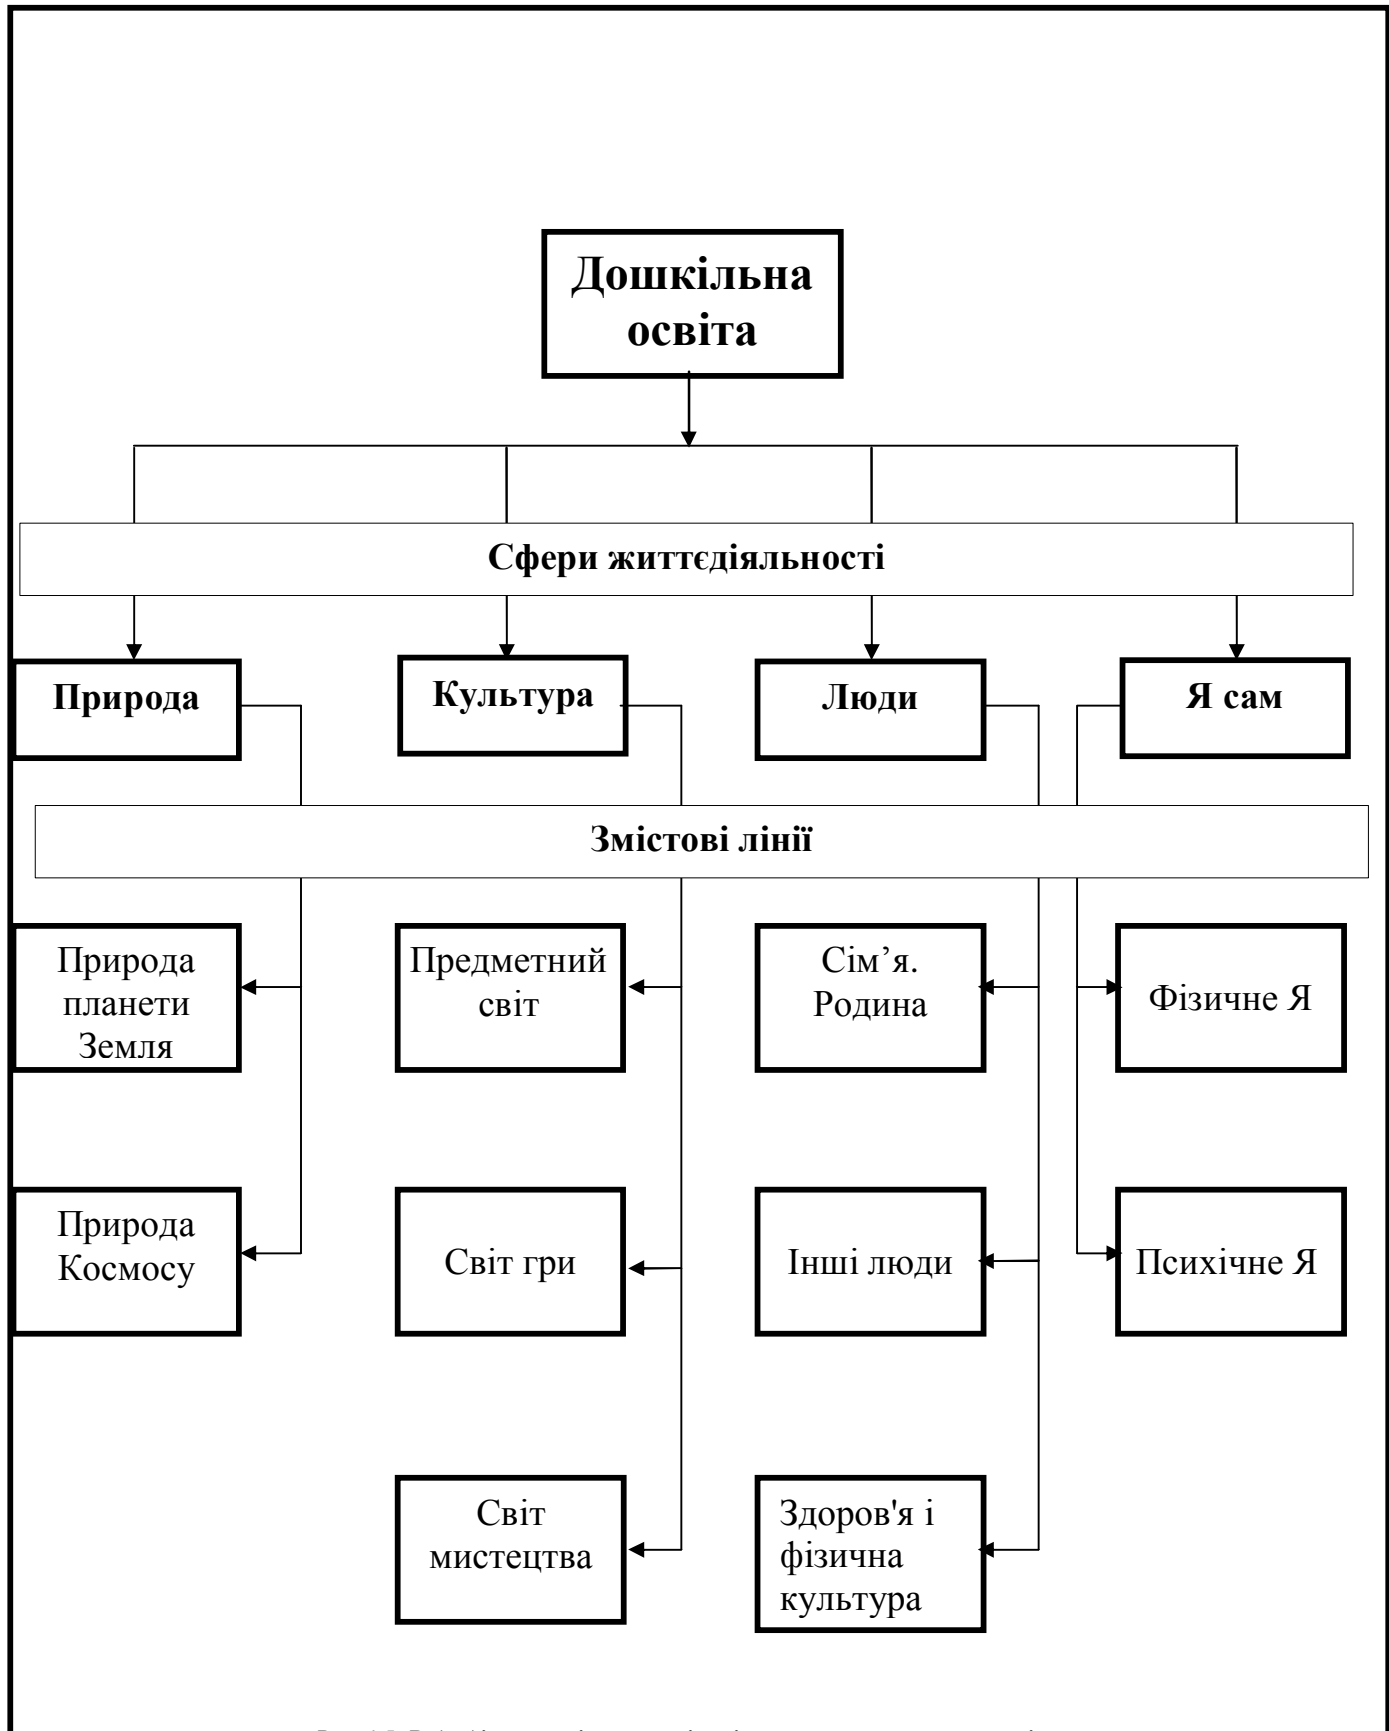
Дошкільна освіта

Сфери життєдіяльності

Природа

Культура

Люди

Я сам

Змістові лінії

Природа планети Земля

Природа Космосу

Предметний світ

Світ гри

Світ мистецтва

Сім'я. Родина

Інші люди

Здоров'я і фізична культура

Фізичне Я

Психічне Я

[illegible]